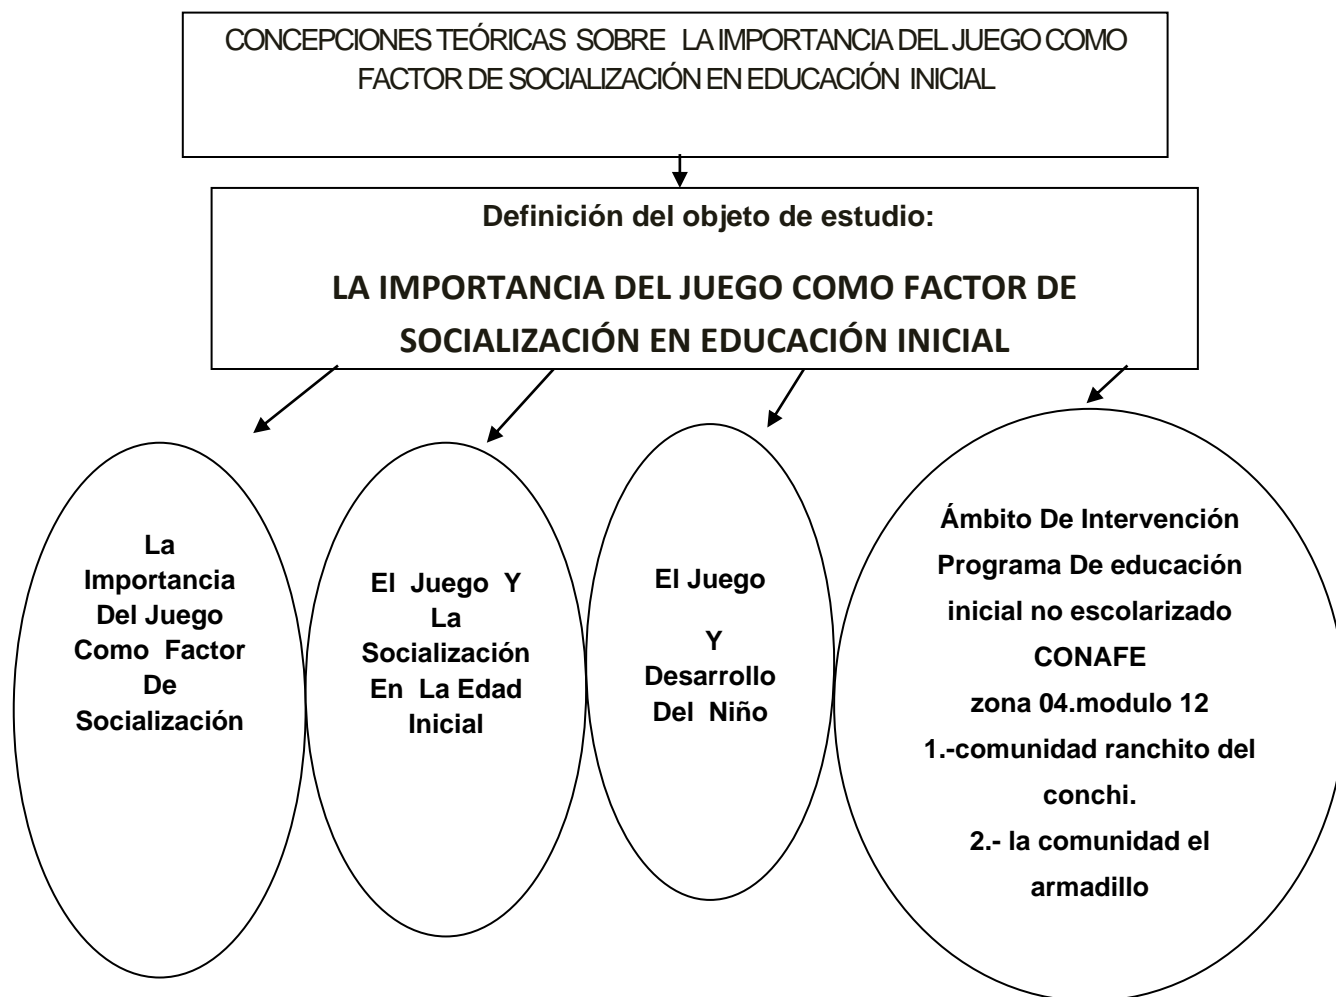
CONCEPCIONES TEÓRICAS SOBRE LA IMPORTANCIA DEL JUEGO COMO FACTOR DE SOCIALIZACIÓN EN EDUCACIÓN INICIAL

Definición del objeto de estudio:

LA IMPORTANCIA DEL JUEGO COMO FACTOR DE SOCIALIZACIÓN EN EDUCACIÓN INICIAL

La Importancia Del Juego Como Factor De Socialización

El Juego Y La Socialización En La Edad Inicial

El Juego

Y Desarrollo Del Niño

Ámbito De Intervención Programa De educación inicial no escolarizado CONAFE
zona 04.modulo 12
1.-comunidad ranchito del conchi.
2.- la comunidad el armadillo